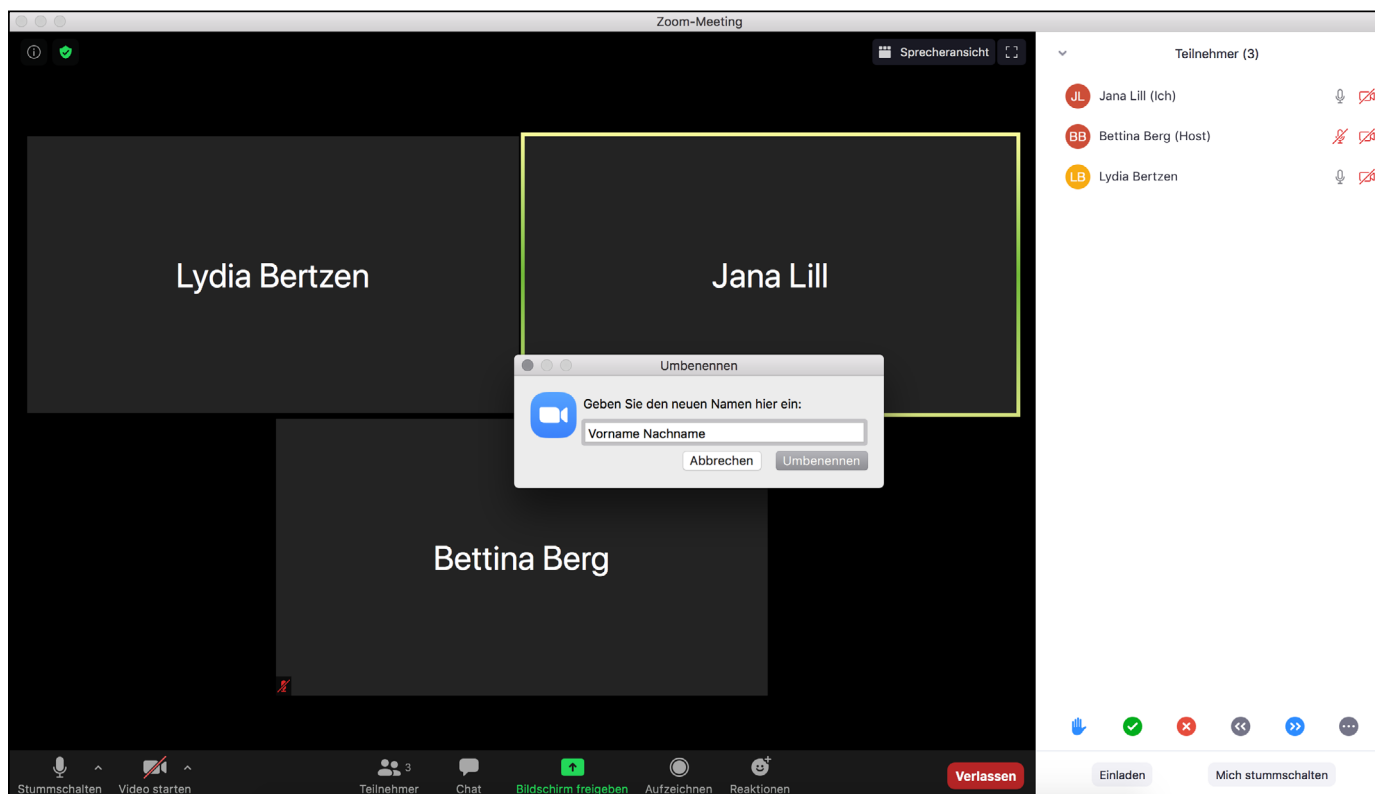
Zoom-Meeting

Sprecheransicht

Teilnehmer (3)

JL Jana Lill (Ich)

BB Bettina Berg (Host)

LB Lydia Bertzen

Lydia Bertzen

Jana Lill

Umbenennen

Geben Sie den neuen Namen hier ein:

Vorname Nachname

Abbrechen

Umbenennen

Bettina Berg

Stummschalten

Video starten

3
Teilnehmer

Chat

Bildschirm freigeben

Aufzeichnen

Reaktionen

Verlassen

Einladen

Mich stummschalten